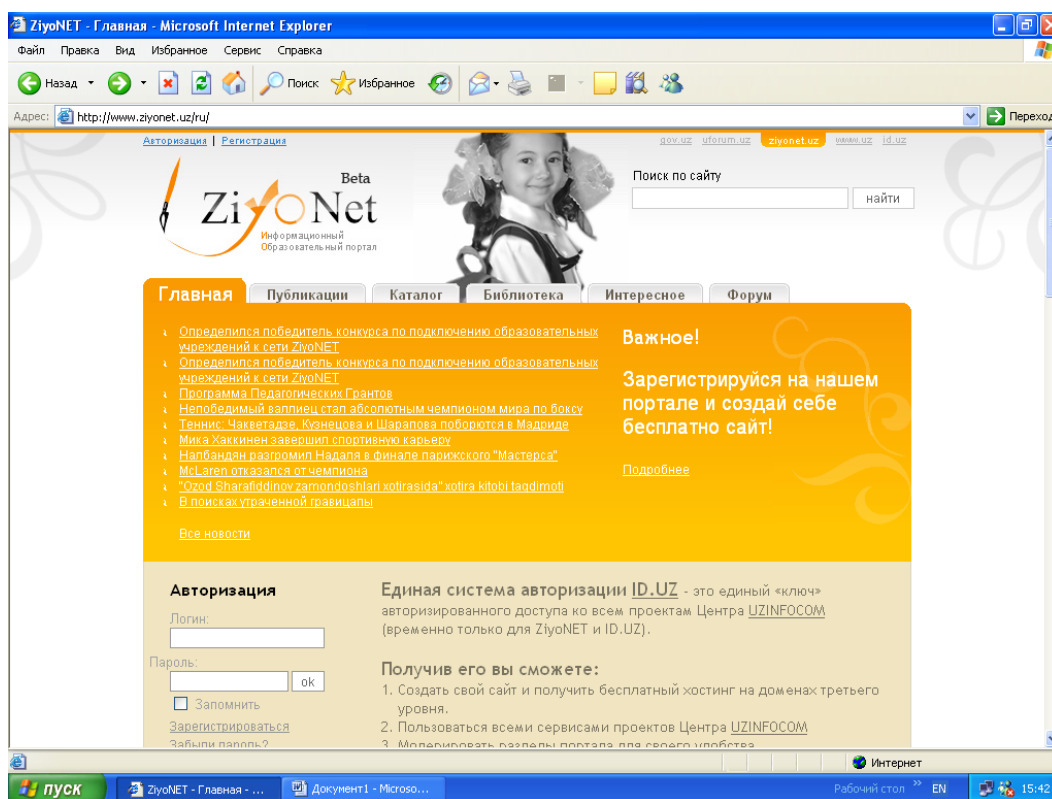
ZiyoNET - Главная - Microsoft Internet Explorer

Файл Правка Вид Избранное Сервис Справка

Назад Поиск Избранное

Адрес: http://www.ziyonet.uz/ru/ Переход

Авторизация | Регистрация

gov.uz uforum.uz ziyonet.uz www.uz id.uz

Beta
ZiyoNet
Информационный Образовательный портал

Поиск по сайту
найти

Главная Публикации Каталог Библиотека Интересное Форум

Определился победитель конкурса по подключению образовательных учреждений к сети ZiyoNET
Определился победитель конкурса по подключению образовательных учреждений к сети ZiyoNET
Программа Педагогических Грантов
Непобедимый валлиец стал абсолютным чемпионом мира по боксу
Теннис: Чакветадзе, Кузнецова и Шарапова поборются в Мадриде
Мика Хаккинен завершил спортивную карьеру
Налбандян разгромил Надаля в финале парижского "Мастерса"
McLaren отказался от чемпиона
"Ozod Sharafiddinov zamondoshlari xotirasida" xotira kitobi taqdimoti
В поисках утраченной гравицапы

Все новости

Важное!

Зарегистрируйся на нашем портале и создай себе бесплатно сайт!

Подробнее

Авторизация
Логин:
Пароль:
ok
Запомнить
Зарегистрироваться
Забыли пароль?

Единая система авторизации ID.UZ - это единый «ключ» авторизированного доступа ко всем проектам Центра UZINFOCOM (временно только для ZiyoNET и ID.UZ).

Получив его вы сможете:
1. Создать свой сайт и получить бесплатный хостинг на доменах третьего уровня.
2. Пользоваться всеми сервисами проектов Центра UZINFOCOM
3. Модерировать разделы портала для своего удобства

Интернет

пуск ZiyoNET - Главная - ... Документ1 - Microso... Рабочий стол EN 15:42